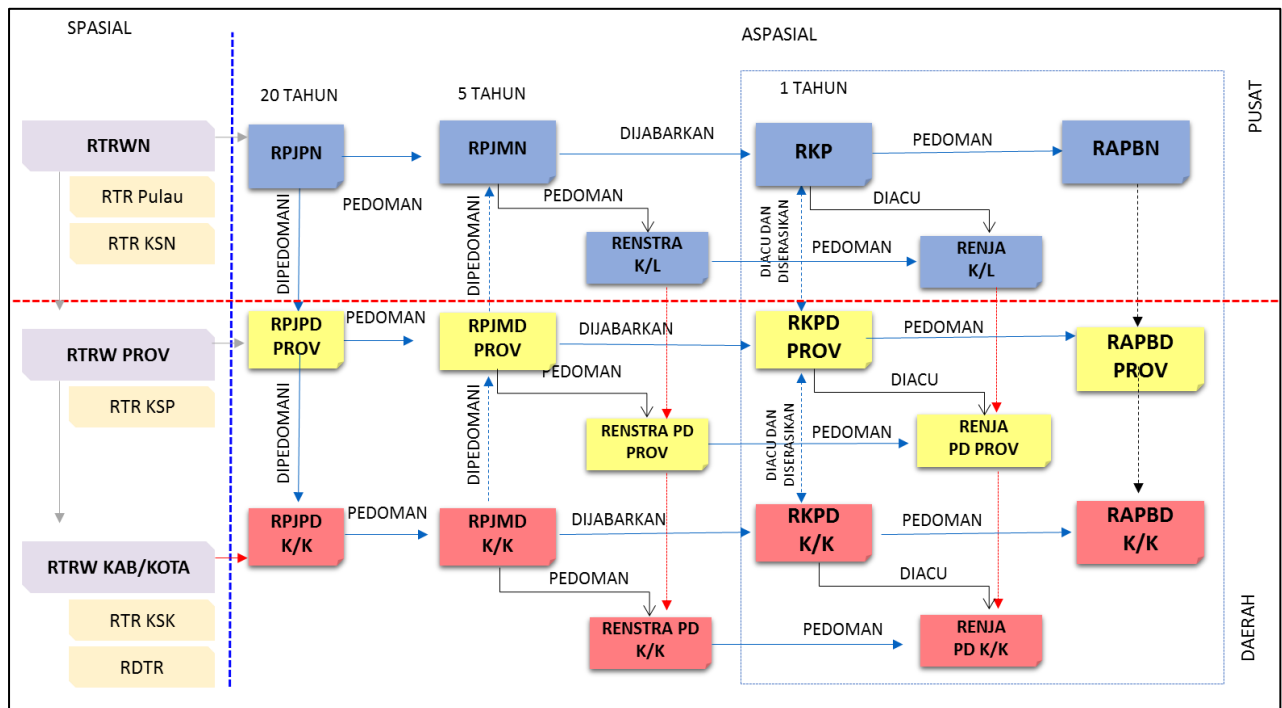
SPASIAL

ASPASIAL

20 TAHUN

5 TAHUN

1 TAHUN

PUSAT

RTRWN

RTR Pulau

RTR KSN

RPJPN

PEDOMAN

DIPEDOMANI

RPJMN

DIJABARKAN

PEDOMAN

DIPEDOMANI

RENSTRA K/L

RKP

PEDOMAN

RAPBN

DIACU

DIACU DAN DISERASIKAN

PEDOMAN

RENJA K/L

RTRW PROV

RTR KSP

RPJPD PROV

PEDOMAN

DIPEDOMANI

RPJMD PROV

DIJABARKAN

PEDOMAN

DIPEDOMANI

RENSTRA PD PROV

RKPD PROV

PEDOMAN

RAPBD PROV

DIACU

DIACU DAN DISERASIKAN

PEDOMAN

RENJA PD PROV

RTRW KAB/KOTA

RTR KSK

RDTR

RPJPD K/K

PEDOMAN

RPJMD K/K

DIJABARKAN

PEDOMAN

RENSTRA PD K/K

RKPD K/K

PEDOMAN

RAPBD K/K

DIACU

PEDOMAN

RENJA PD K/K

DAERAH